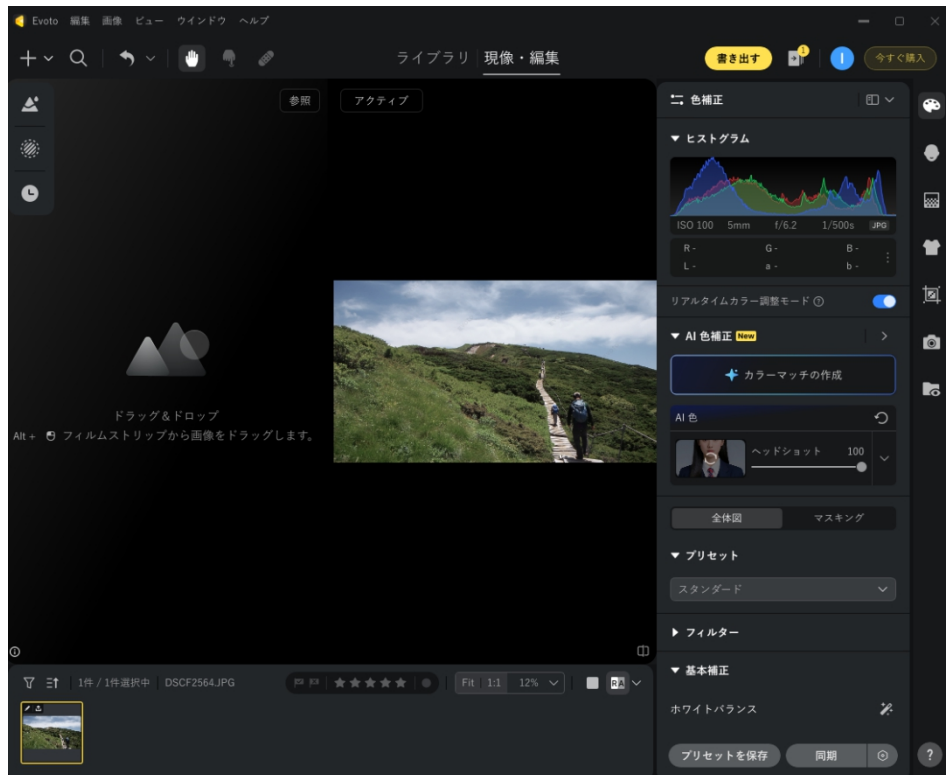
Evoto 編集 画像 ビュー ウインドウ ヘルプ

ライブラリ 現像・編集

書き出す

今すぐ購入

参照

アクティブ

ドラッグ＆ドロップ

Alt + フィルムストリップから画像をドラッグします。

色補正

ヒストグラム

ISO 100 5mm f/6.2 1/500s JPG

R - G - B -
L - a - b -

リアルタイムカラー調整モード

AI 色補正 New

カラーマッチの作成

AI 色

ヘッドショット 100

全体図 マスキング

プリセット

スタンダード

フィルター

基本補正

ホワイトバランス

プリセットを保存 同期

1件 / 1件選択中 DSCF2564.JPG

Fit 1:1 12%

?